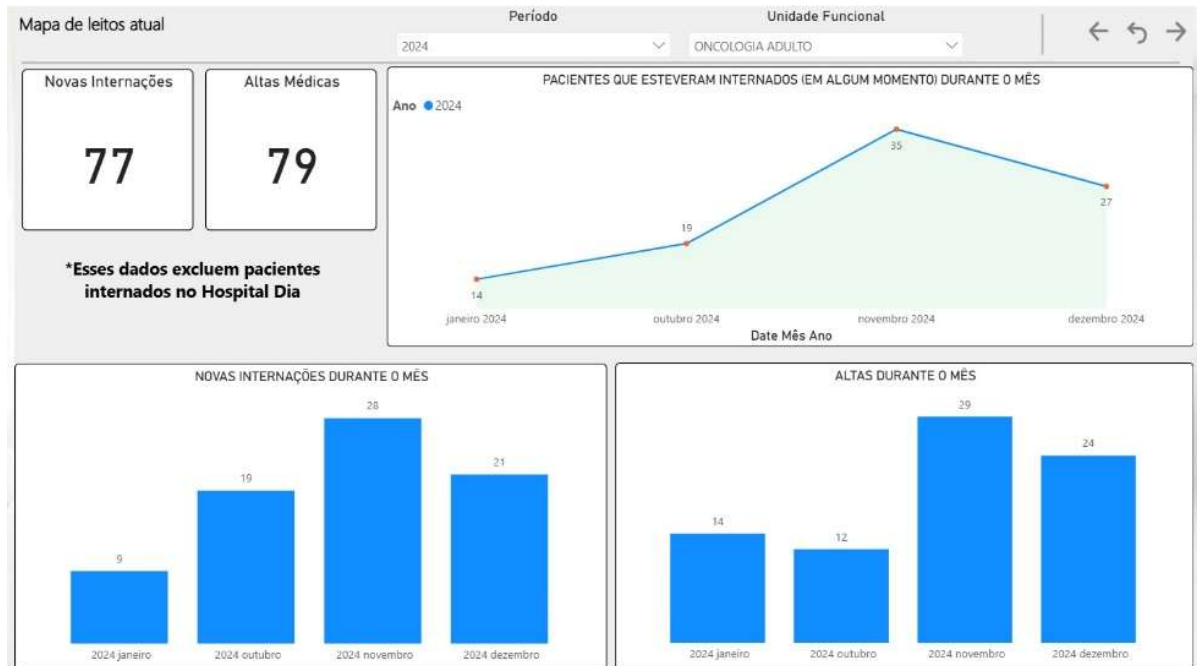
Mapa de leitos atual

Período
2024

Unidade Funcional
ONCOLOGIA ADULTO

Novas Internações
77

Altas Médicas
79

*Esses dados excluem pacientes internados no Hospital Dia

PACIENTES QUE ESTEVERAM INTERNADOS (EM ALGUM MOMENTO) DURANTE O MÊS
Ano ● 2024
14
19
35
27
janeiro 2024
outubro 2024
novembro 2024
dezembro 2024
Date Mês Ano

NOVAS INTERNAÇÕES DURANTE O MÊS
9
19
28
21
2024 janeiro
2024 outubro
2024 novembro
2024 dezembro

ALTAS DURANTE O MÊS
14
12
29
24
2024 janeiro
2024 outubro
2024 novembro
2024 dezembro